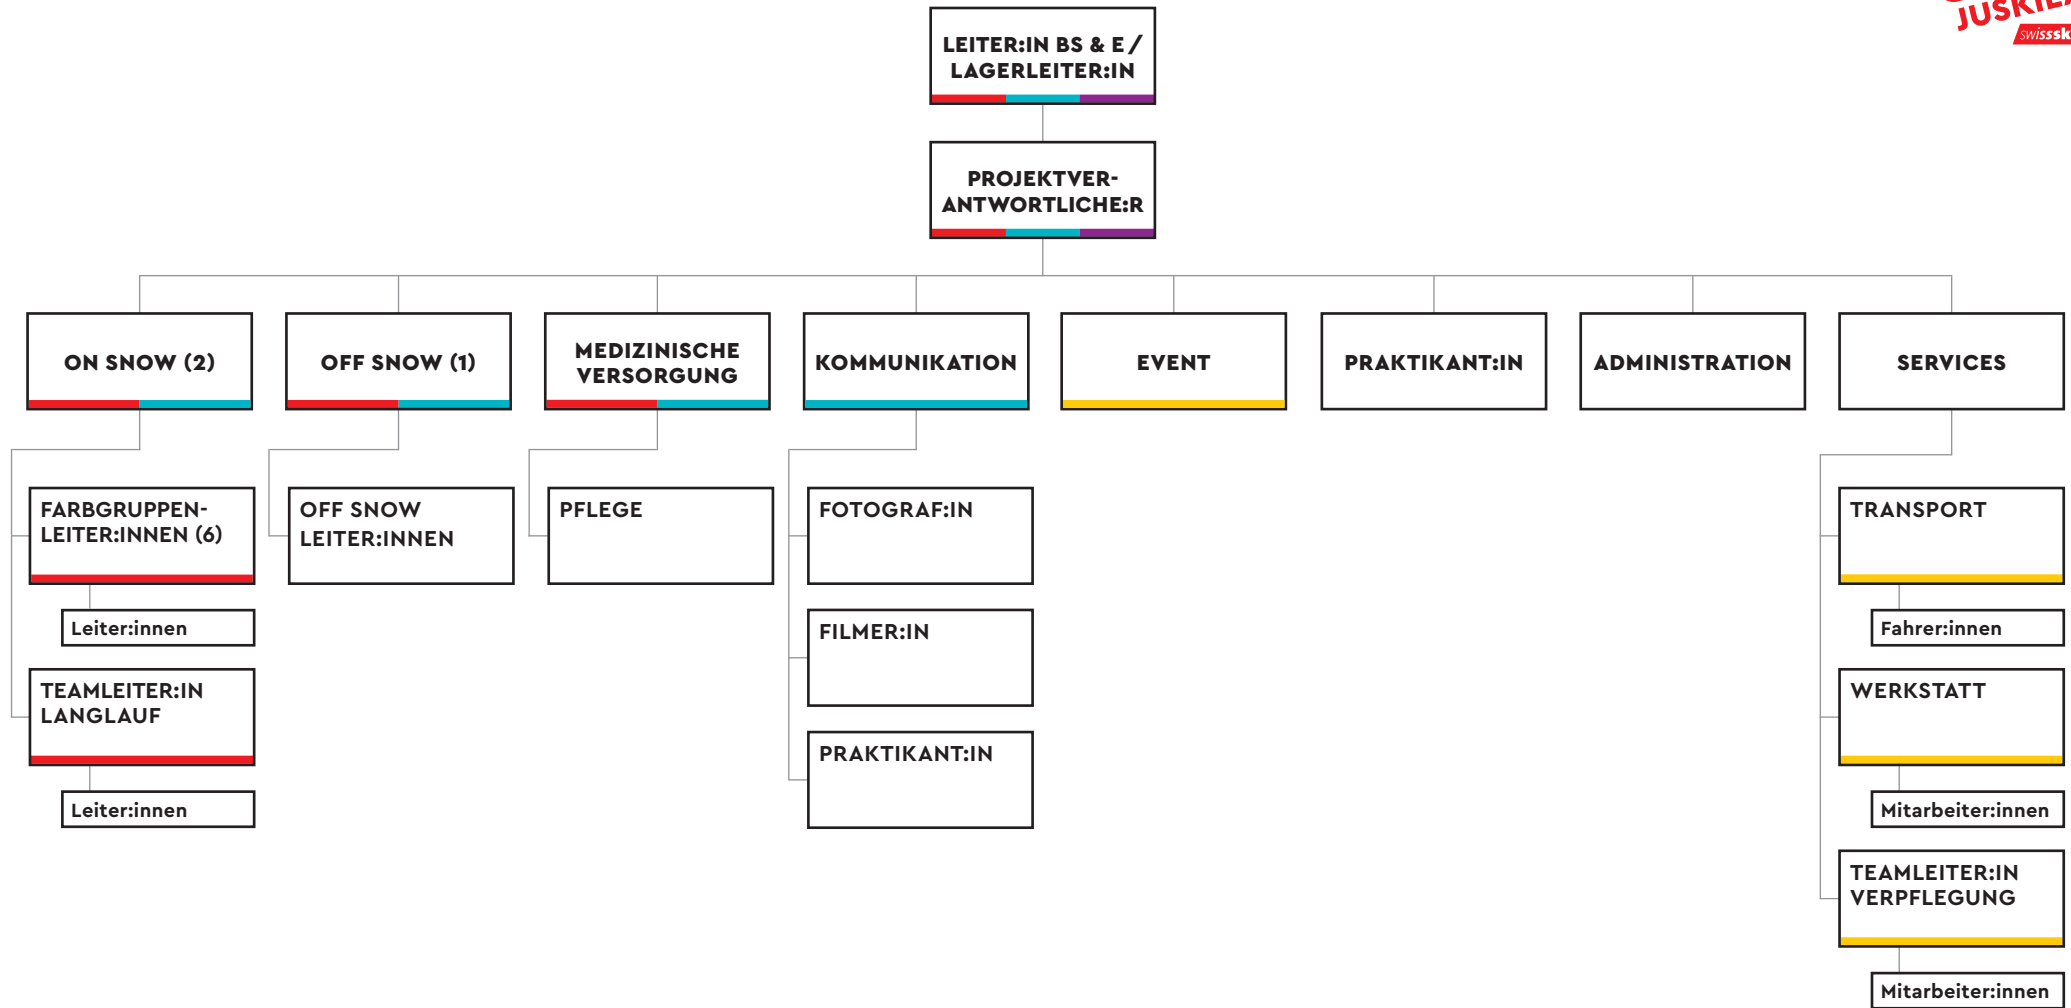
JUSKI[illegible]
swisssk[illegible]

LEITER:IN BS & E / LAGERLEITER:IN

PROJEKTVERANTWORTLICHE:R

ON SNOW (2)

OFF SNOW (1)

MEDIZINISCHE VERSORGUNG

KOMMUNIKATION

EVENT

PRAKTIKANT:IN

ADMINISTRATION

SERVICES

FARBGRUPPENLEITER:INNEN (6)

Leiter:innen

TEAMLEITER:IN LANGLAUF

Leiter:innen

OFF SNOW LEITER:INNEN

PFLEGE

FOTOGRAF:IN

FILMER:IN

PRAKTIKANT:IN

TRANSPORT

Fahrer:innen

WERKSTATT

Mitarbeiter:innen

TEAMLEITER:IN VERPFLEGUNG

Mitarbeiter:innen